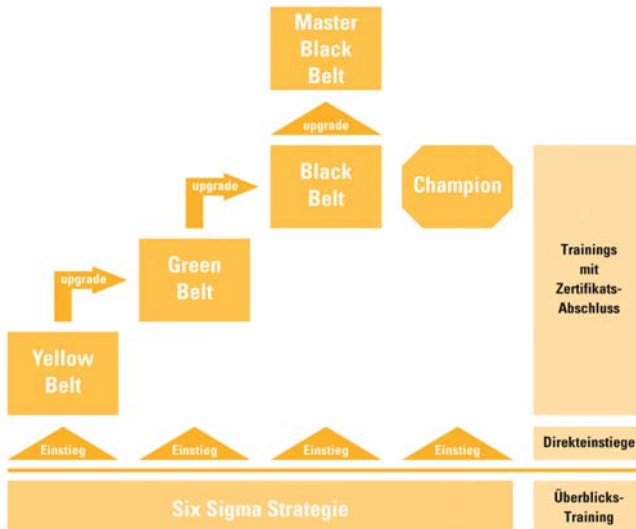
Master Black Belt

upgrade

Black Belt

Champion

upgrade

Green Belt

upgrade

Yellow Belt

Trainings mit Zertifikats-Abschluss

Einstieg

Einstieg

Einstieg

Einstieg

Direkteinstiege

Six Sigma Strategie

Überblicks-Training